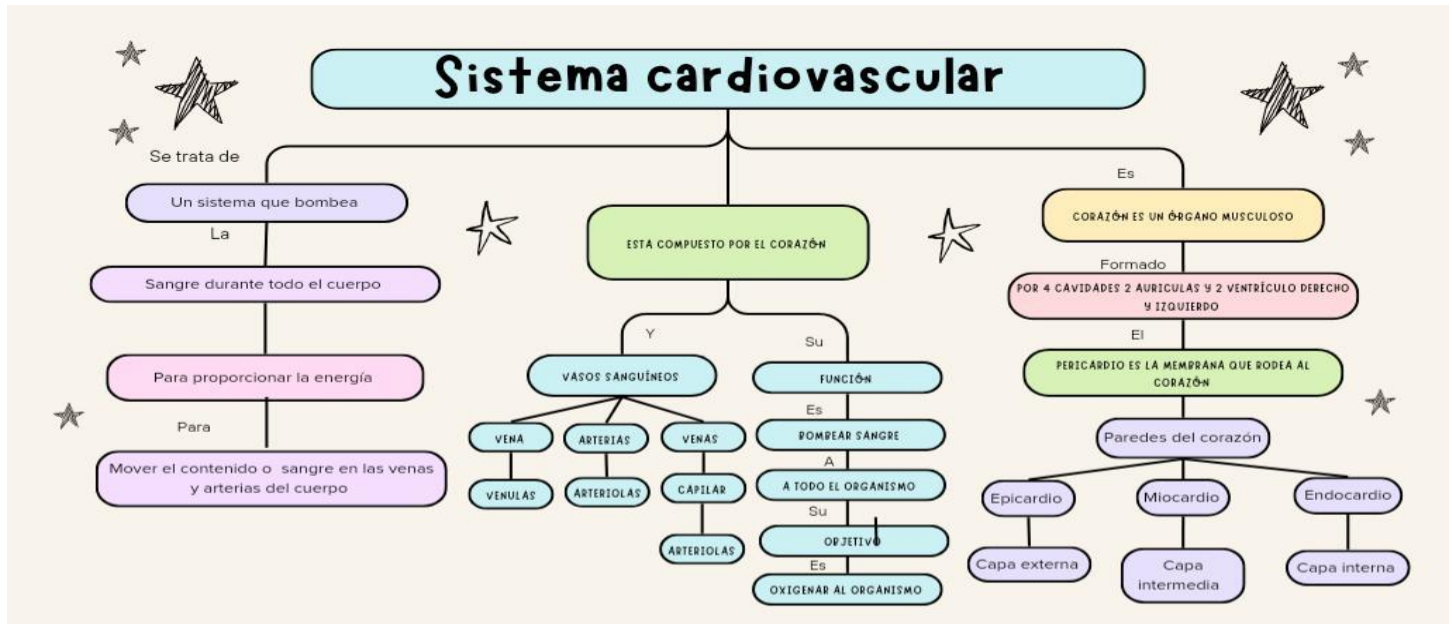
Sistema cardiovascular

Se trata de

Un sistema que bombea

La

Sangre durante todo el cuerpo

Para proporcionar la energía

Para

Mover el contenido o sangre en las venas y arterias del cuerpo

ESTA COMPUESTO POR EL CORAZÓN

Y

VASOS SANGUÍNEOS

VENA

VENULAS

ARTERIAS

ARTERIOLAS

VENAS

CAPILAR

ARTERIOLAS

Su

FUNCIÓN

Es

BOMBEAR SANGRE

A

A TODO EL ORGANISMO

Su

OBJETIVO

Es

OXIGENAR AL ORGANISMO

Es

CORAZÓN ES UN ÓRGANO MUSCULOSO

Formado

POR 4 CAVIDADES 2 AURICULAS Y 2 VENTRÍCULO DERECHO Y IZQUIERDO

El

PERICARDIO ES LA MEMBRANA QUE RODEA AL CORAZÓN

Paredes del corazón

Epicardio

Capa externa

Miocardio

Capa intermedia

Endocardio

Capa interna